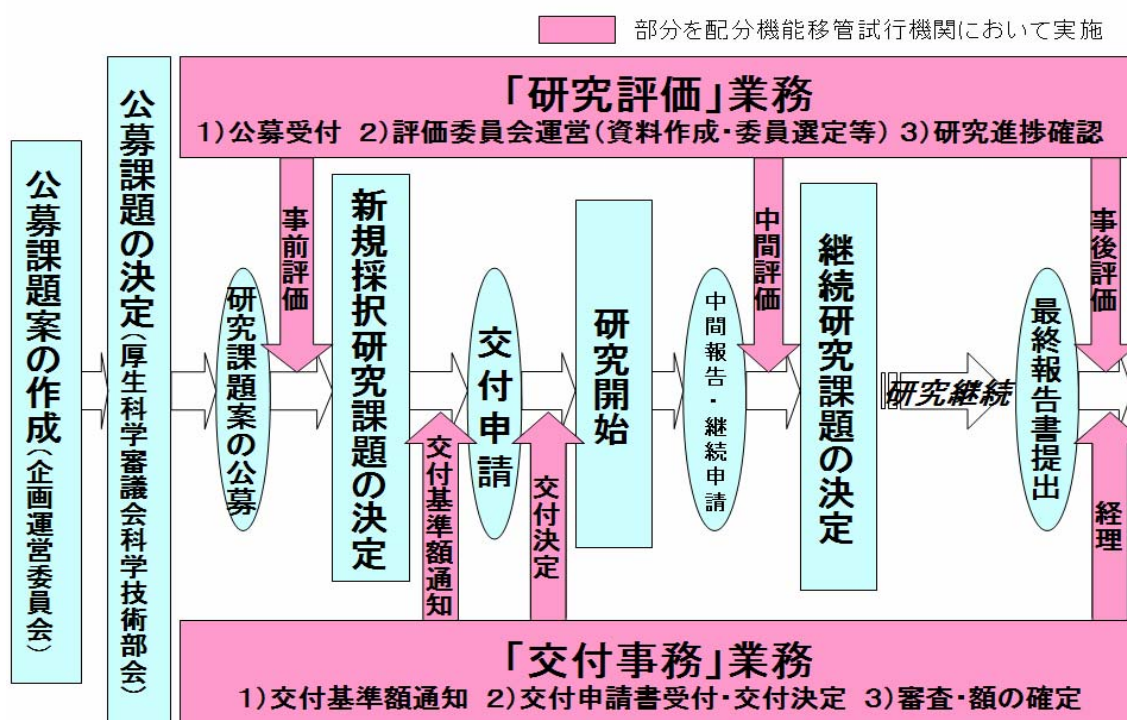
部分を配分機能移管試行機関において実施

「研究評価」業務
1)公募受付 2)評価委員会運営(資料作成・委員選定等) 3)研究進捗確認

公募課題案の作成(企画運営委員会)

公募課題の決定(厚生科学審議会科学技術部会)

事前評価

研究課題案の公募

新規採択研究課題の決定

交付基準額通知

交付申請

交付決定

研究開始

中間報告・継続申請

中間評価

継続研究課題の決定

研究継続

最終報告書提出

事後評価

経理

「交付事務」業務
1)交付基準額通知 2)交付申請書受付・交付決定 3)審査・額の確定